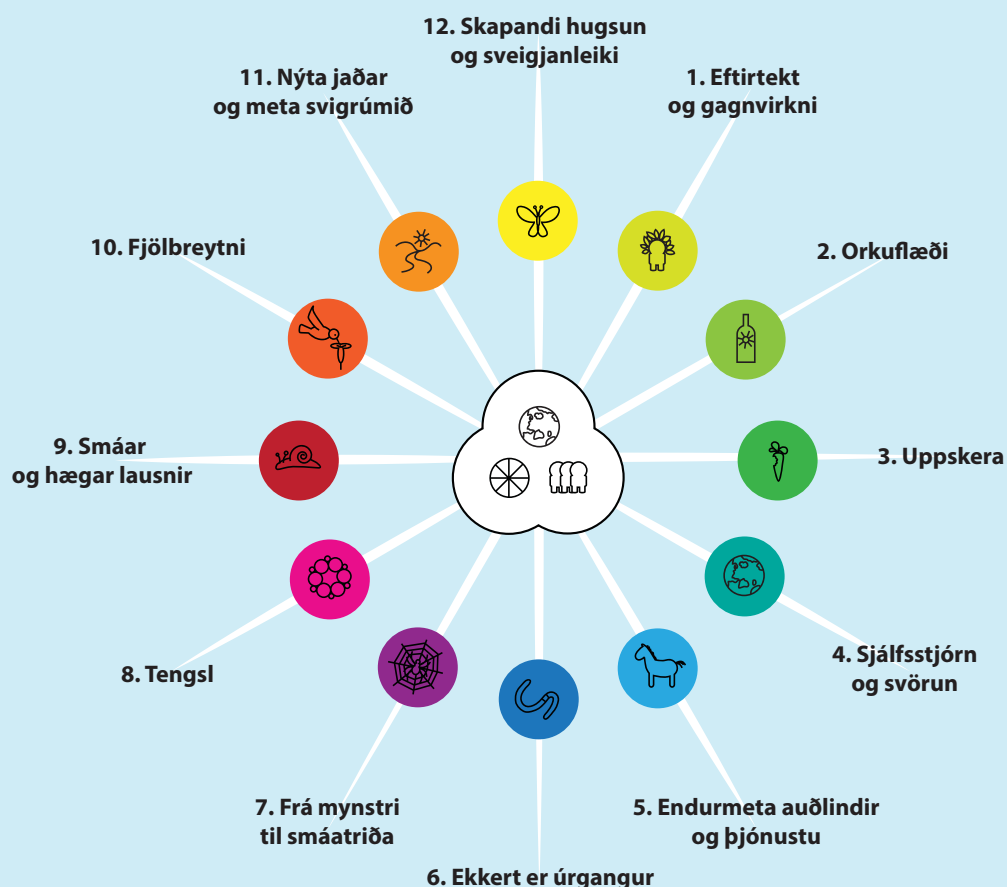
12. Skapandi hugsun og sveigjanleiki

1. Eftirtekt og gagnvirkni

2. Orkuflæði

3. Uppskera

4. Sjálfsstjórn og svörun

5. Endurmeta auðlindir og þjónustu

6. Ekkert er úrgangur

7. Frá mynstri til smáatriða

8. Tengsl

9. Smáar og hægar lausnir

10. Fjölbreytni

11. Nýta jaðar og meta svigrúmið